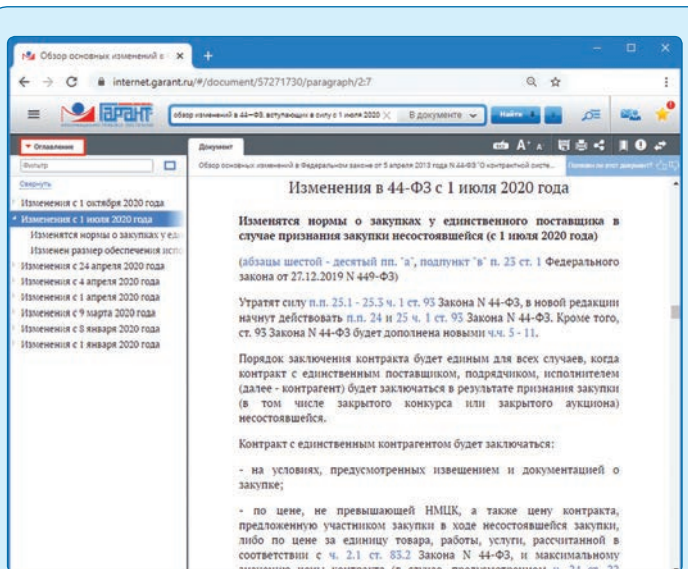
Обзор основных изменений в
internet.garant.ru/#/document/57271730/paragraph/2:7
ГАРАНТ
обзор изменений в 44-ФЗ, вступающих в силу с 1 июля 2020
В документе
Найти
Оглавление
Документ
Обзор основных изменений в Федеральном законе от 5 апреля 2013 года N 44-ФЗ "О контрактной систе...
Помоги ли этот документ?
Фильтр
Свернуть
Изменения с 1 октября 2020 года
Изменения с 1 июля 2020 года
Изменятся нормы о закупках у ед
Изменен размер обеспечения испо
Изменения с 24 апреля 2020 года
Изменения с 4 апреля 2020 года
Изменения с 1 апреля 2020 года
Изменения с 9 марта 2020 года
Изменения с 8 января 2020 года
Изменения с 1 января 2020 года

Изменения в 44-ФЗ с 1 июля 2020 года

Изменятся нормы о закупках у единственного поставщика в случае признания закупки несостоявшейся (с 1 июля 2020 года)

(абзацы шестой - десятый пп. "а", подпункт "в" п. 23 ст. 1 Федерального закона от 27.12.2019 N 449-ФЗ)

Утратят силу п.п. 25.1 - 25.3 ч. 1 ст. 93 Закона N 44-ФЗ, в новой редакции начнут действовать п.п. 24 и 25 ч. 1 ст. 93 Закона N 44-ФЗ. Кроме того, ст. 93 Закона N 44-ФЗ будет дополнена новыми ч.ч. 5 - 11.

Порядок заключения контракта будет единым для всех случаев, когда контракт с единственным поставщиком, подрядчиком, исполнителем (далее - контрагент) будет заключаться в результате признания закупки (в том числе закрытого конкурса или закрытого аукциона) несостоявшейся.

Контракт с единственным контрагентом будет заключаться:

- на условиях, предусмотренных извещением и документацией о закупке;

- по цене, не превышающей НМЦК, а также цену контракта, предложенную участником закупки в ходе несостоявшейся закупки, либо по цене за единицу товара, работы, услуги, рассчитанной в соответствии с ч. 2.1 ст. 83.2 Закона N 44-ФЗ, и максимальному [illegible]